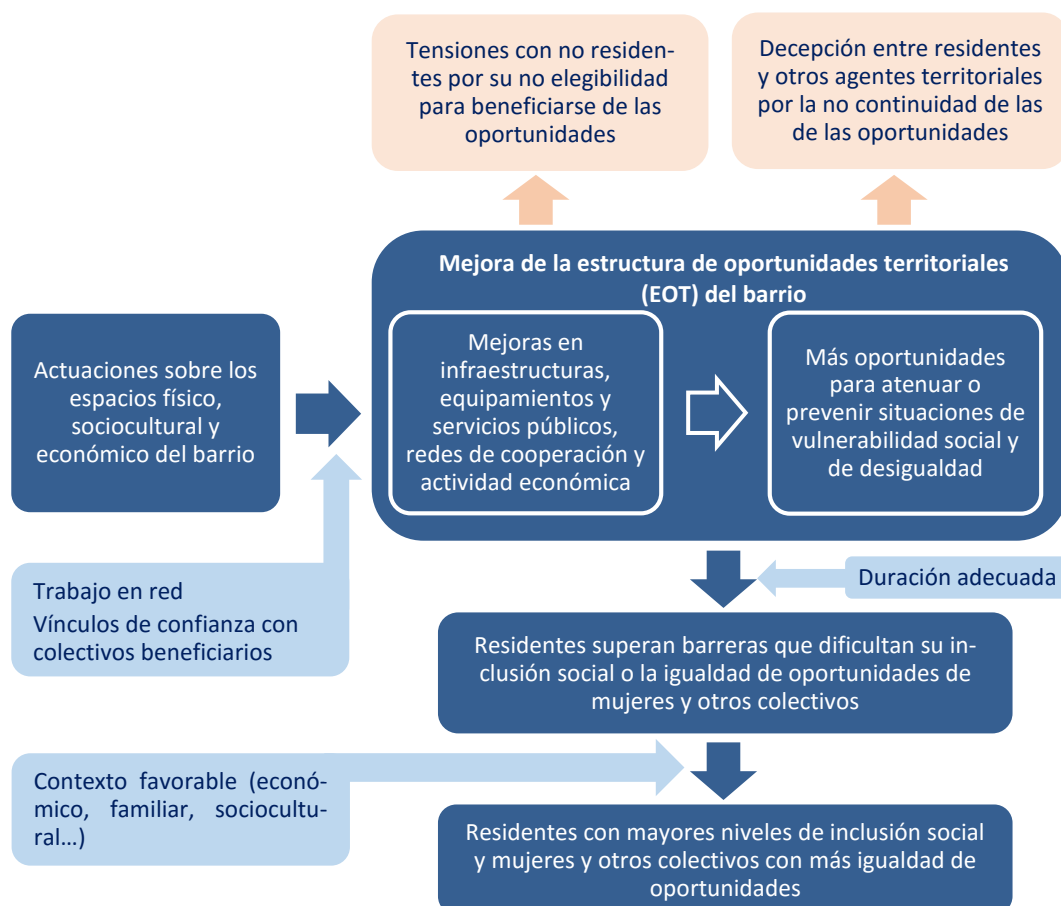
Tensiones con no residentes por su no elegibilidad para beneficiarse de las oportunidades

Decepción entre residentes y otros agentes territoriales por la no continuidad de las de las oportunidades

Mejora de la estructura de oportunidades territoriales (EOT) del barrio

Actuaciones sobre los espacios físico, sociocultural y económico del barrio

Mejoras en infraestructuras, equipamientos y servicios públicos, redes de cooperación y actividad económica

Más oportunidades para atenuar o prevenir situaciones de vulnerabilidad social y de desigualdad

Trabajo en red
Vínculos de confianza con colectivos beneficiarios

Duración adecuada

Residentes superan barreras que dificultan su inclusión social o la igualdad de oportunidades de mujeres y otros colectivos

Contexto favorable (económico, familiar, sociocultural…)

Residentes con mayores niveles de inclusión social y mujeres y otros colectivos con más igualdad de oportunidades